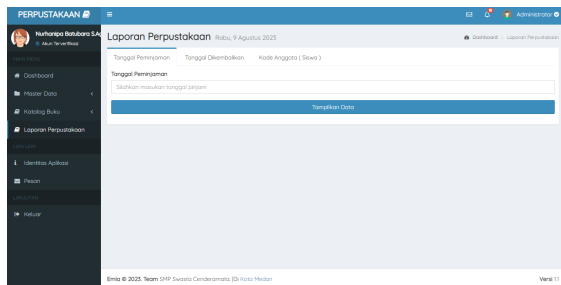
PERPUSTAKAAN

Administrator

Nurhanipa Batubara S.Ag
Akun Terverifikasi

MAIN MENU

Dashboard
Master Data
Katalog Buku
Laporan Perpustakaan

LAIN LAIN

Identitas Aplikasi
Pesan

LAINNYA

Keluar

Laporan Perpustakaan Rabu, 9 Agustus 2025

Dashboard > Laporan Perpustakaan

Tanggal Peminjaman | Tanggal Dikembalikan | Kode Anggota ( Siswa )

Tanggal Peminjaman

Silahkan masukan tanggal pinjam

Tampilkan Data

Emia © 2025. Team SMP Swasta Cenderamata | Di Kota Medan

Versi 1.1